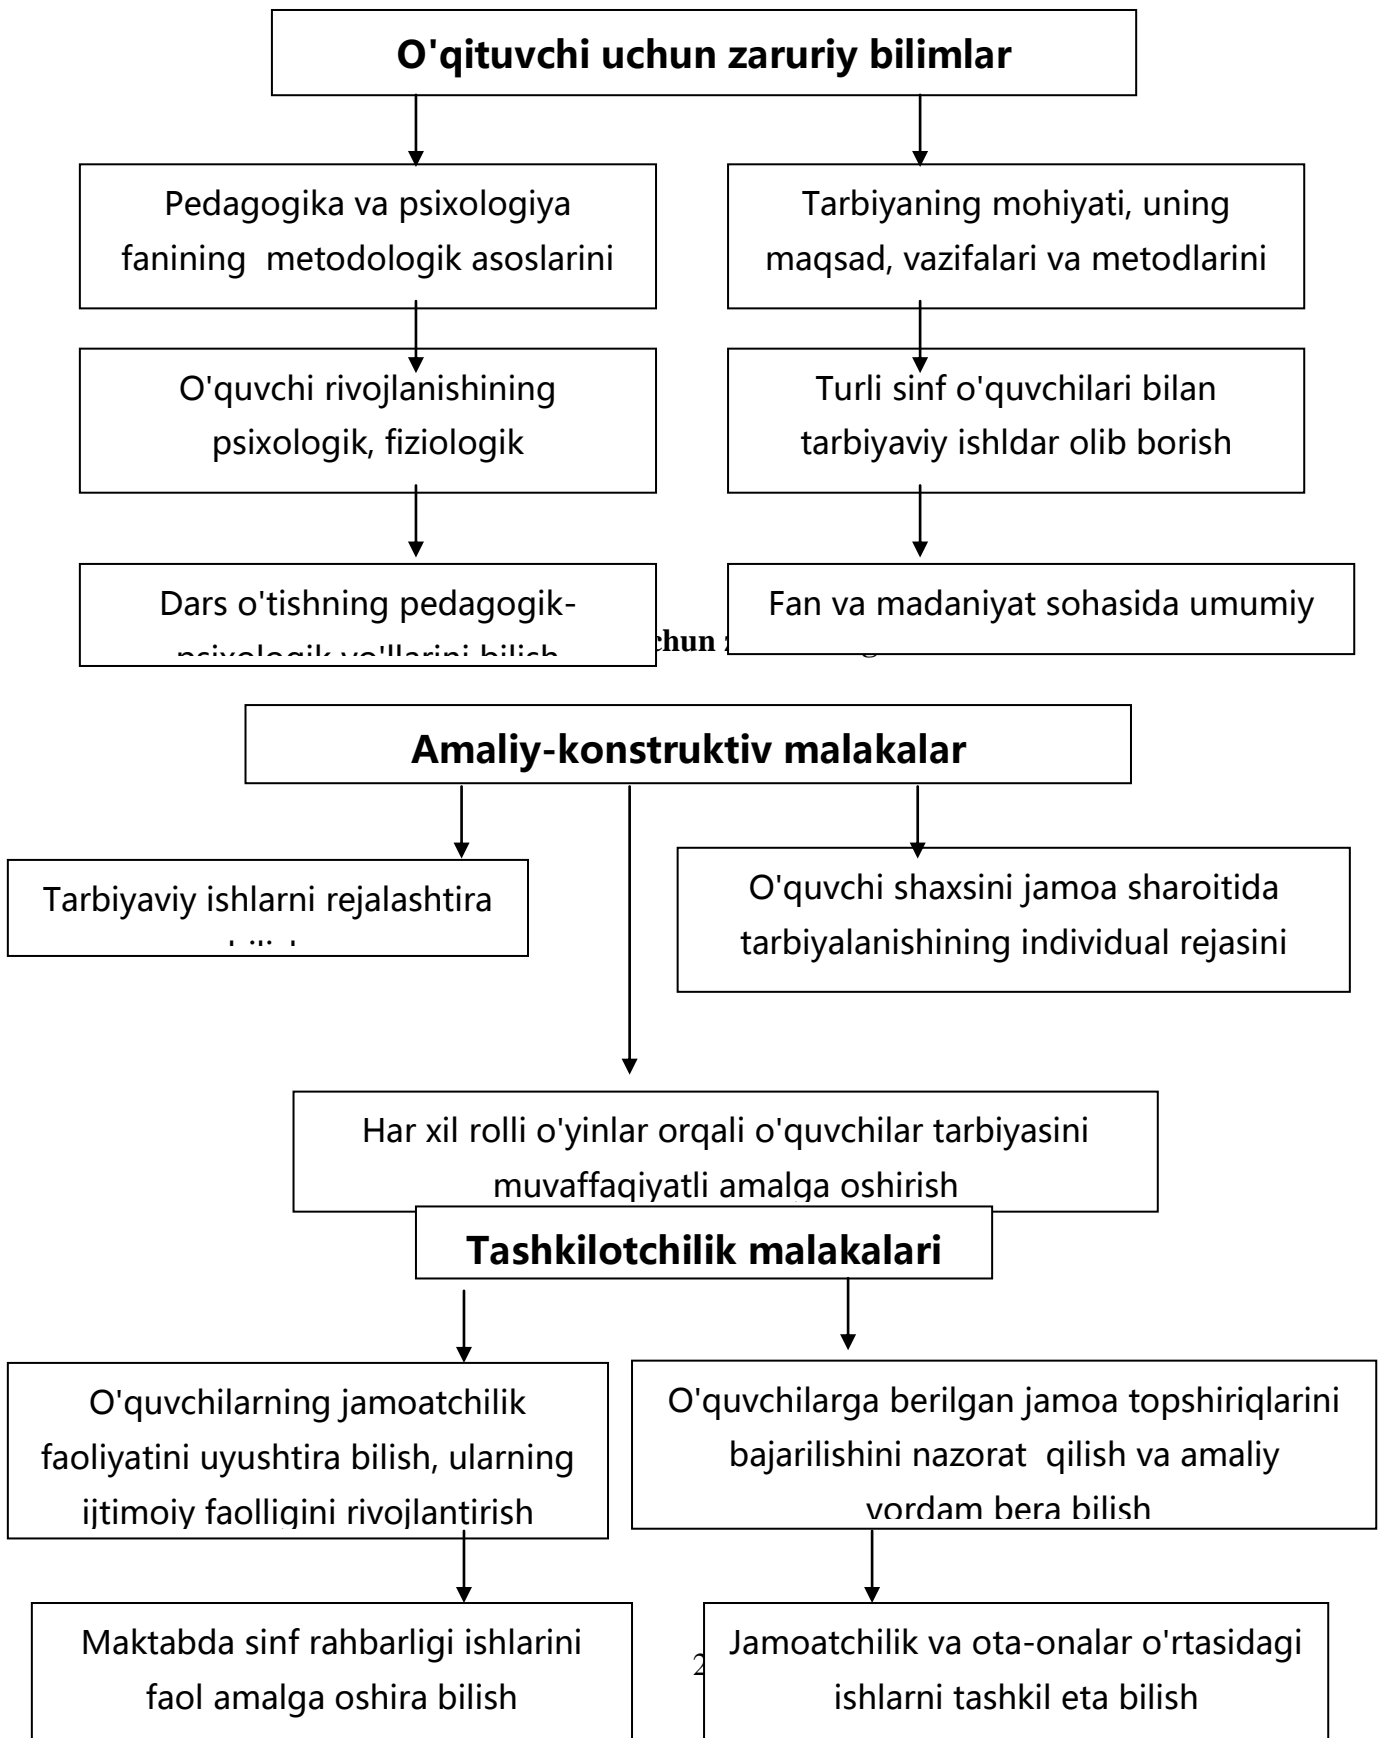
O'qituvchi uchun zaruriy bilimlar

Pedagogika va psixologiya fanining metodologik asoslarini

Tarbiyaning mohiyati, uning maqsad, vazifalari va metodlarini

O'quvchi rivojlanishining psixologik, fiziologik

Turli sinf o'quvchilari bilan tarbiyaviy ishldar olib borish

Dars o'tishning pedagogik-psixologik yo'llarini bilish

chun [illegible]

Fan va madaniyat sohasida umumiy

Amaliy-konstruktiv malakalar

Tarbiyaviy ishlarni rejalashtira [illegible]

O'quvchi shaxsini jamoa sharoitida tarbiyalanishining individual rejasini

Har xil rolli o'yinlar orqali o'quvchilar tarbiyasini muvaffaqiyatli amalga oshirish

Tashkilotchilik malakalari

O'quvchilarning jamoatchilik faoliyatini uyushtira bilish, ularning ijtimoiy faolligini rivojlantirish

O'quvchilarga berilgan jamoa topshiriqlarini bajarilishini nazorat qilish va amaliy yordam bera bilish

Maktabda sinf rahbarligi ishlarini faol amalga oshira bilish

2

Jamoatchilik va ota-onalar o'rtasidagi ishlarni tashkil eta bilish